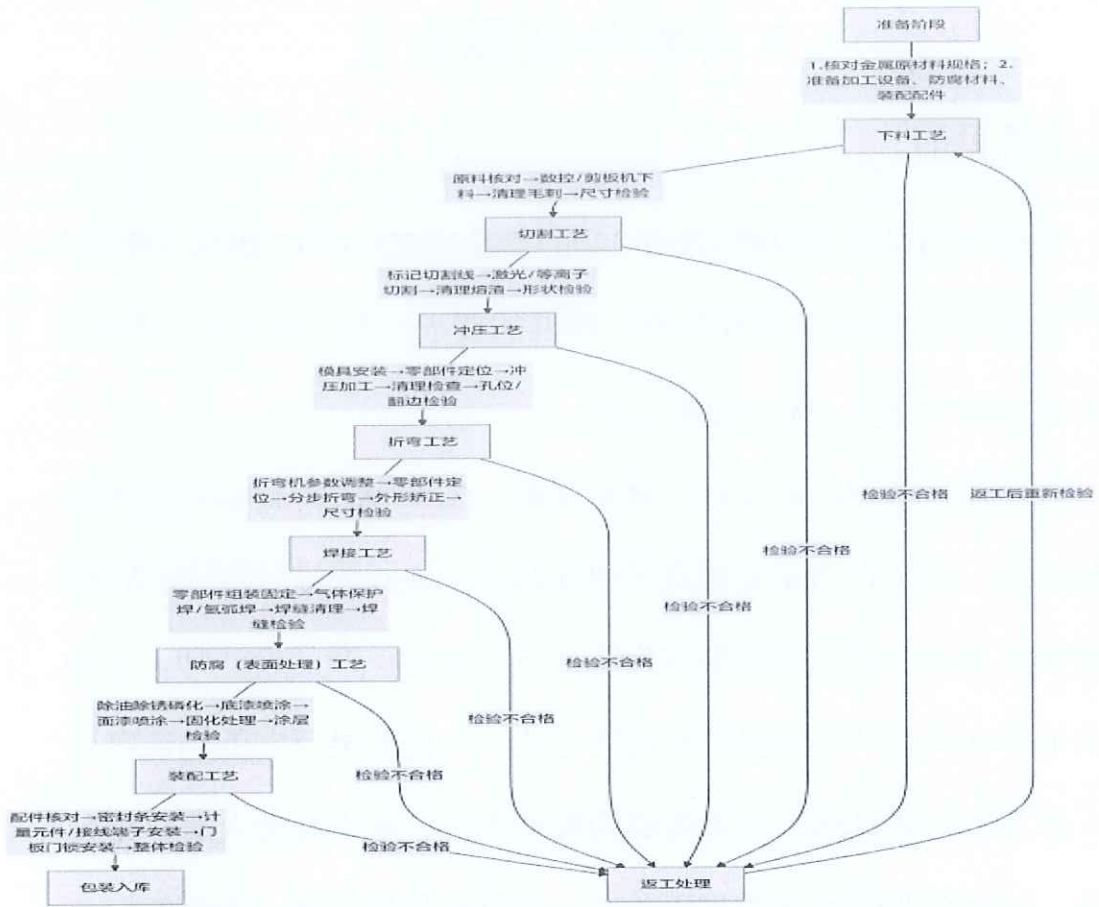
准备阶段

1.核对金属原材料规格；2.准备加工设备、防腐材料、装配配件

下料工艺

原料核对→数控/剪板机下料→清理毛刺→尺寸检验

切割工艺

标记切割线→激光/等离子切割→清理熔渣→形状检验

冲压工艺

模具安装→零部件定位→冲压加工→清理检查→孔位/翻边检验

折弯工艺

折弯机参数调整→零部件定位→分步折弯→外形矫正→尺寸检验

焊接工艺

零部件组装固定→气体保护焊/氩弧焊→焊缝清理→焊缝检验

防腐（表面处理）工艺

除油除锈磷化→底漆喷涂→面漆喷涂→固化处理→涂层检验

装配工艺

配件核对→密封条安装→计量元件/接线端子安装→门板门锁安装→整体检验

包装入库

检验不合格

检验不合格

检验不合格

检验不合格

检验不合格

检验不合格

检验不合格

返工后重新检验

返工处理